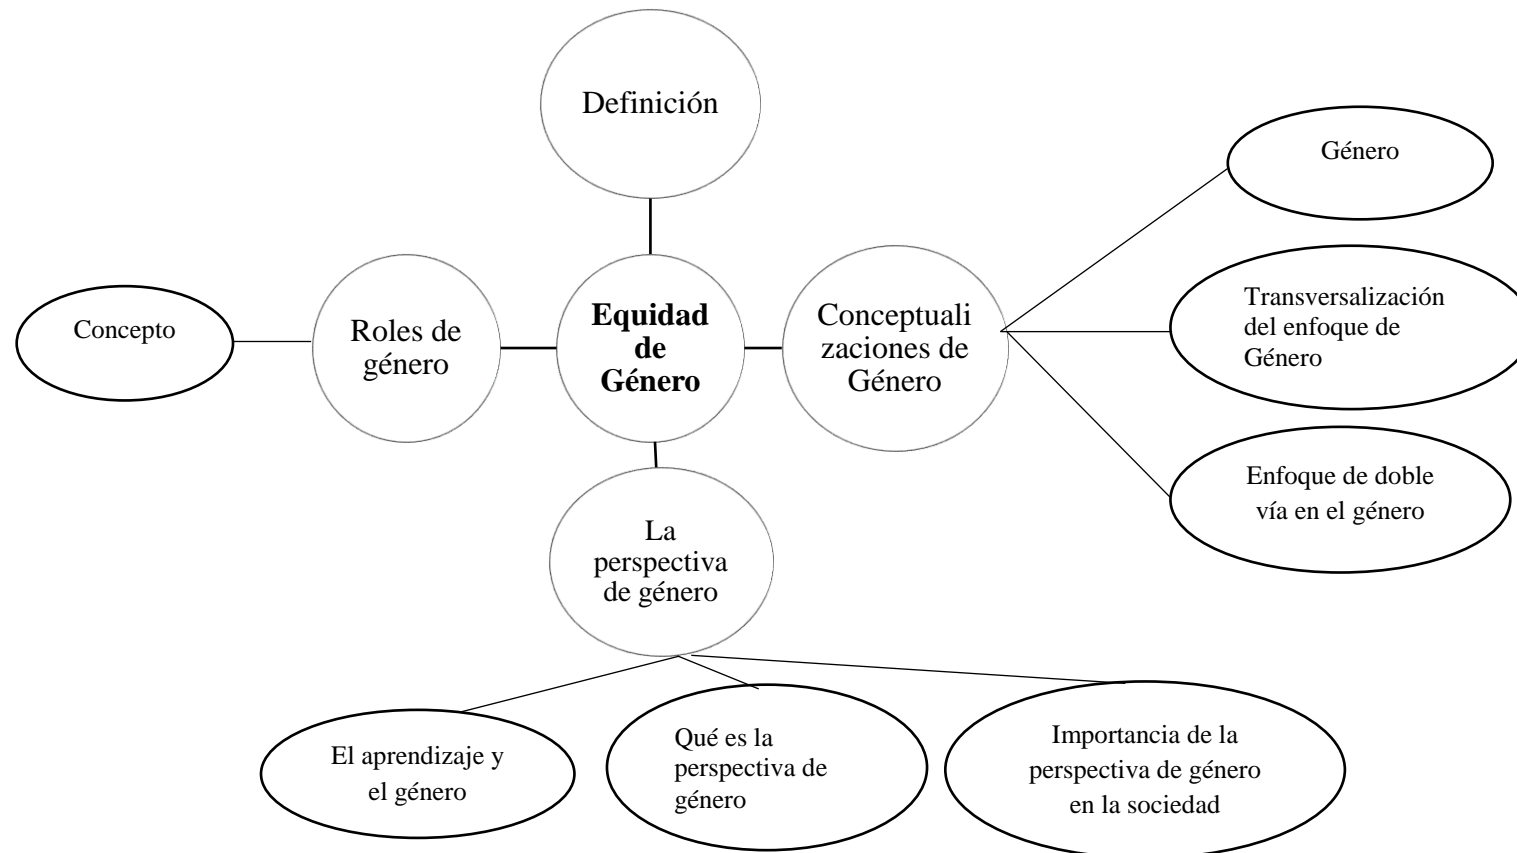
Definición

Género

Concepto

Roles de género

**Equidad de Género**

Conceptuali zaciones de Género

Transversalización del enfoque de Género

Enfoque de doble vía en el género

La perspectiva de género

El aprendizaje y el género

Qué es la perspectiva de género

Importancia de la perspectiva de género en la sociedad